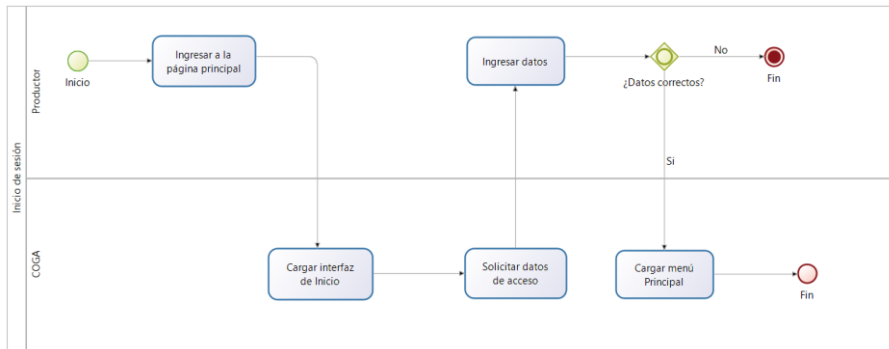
Inicio de sesión

Productor

Inicio

Ingresar a la página principal

Ingresar datos

¿Datos correctos?

No

Fin

Si

COGA

Cargar interfaz de Inicio

Solicitar datos de acceso

Cargar menú Principal

Fin